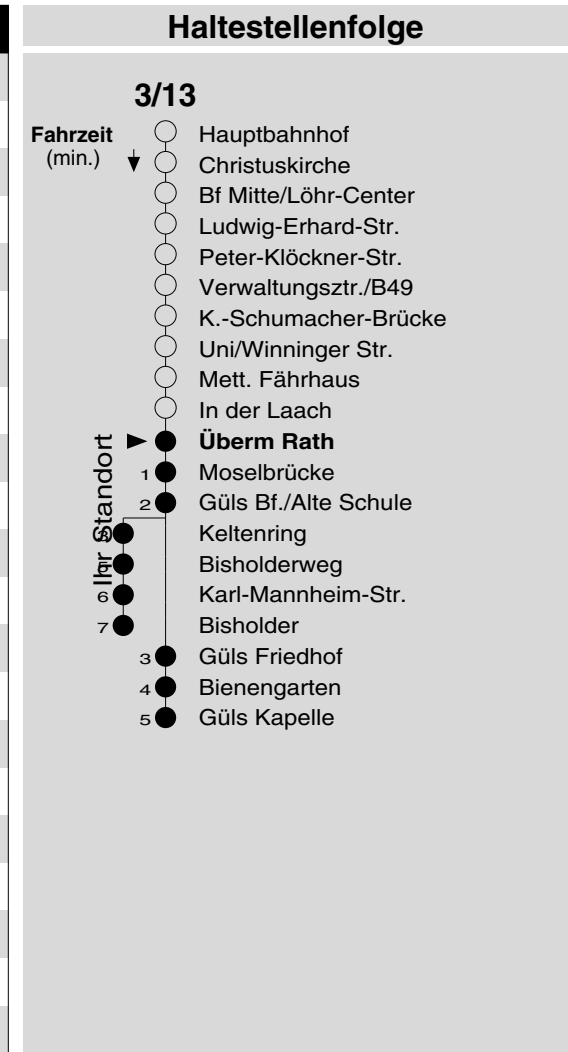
Haltestellenfolge

3/13

Fahrzeit (min.)

Hauptbahnhof
Christuskirche
Bf Mitte/Löhr-Center
Ludwig-Erhard-Str.
Peter-Klöckner-Str.
Verwaltungsztr./B49
K.-Schumacher-Brücke
Uni/Winninger Str.
Mett. Fährhaus
In der Laach
**Überm Rath**
1 Moselbrücke
2 Güls Bf./Alte Schule
3 Keltenring
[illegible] Bisholderweg
6 Karl-Mannheim-Str.
7 Bisholder
3 Güls Friedhof
4 Bienengarten
5 Güls Kapelle

Ihr Standort